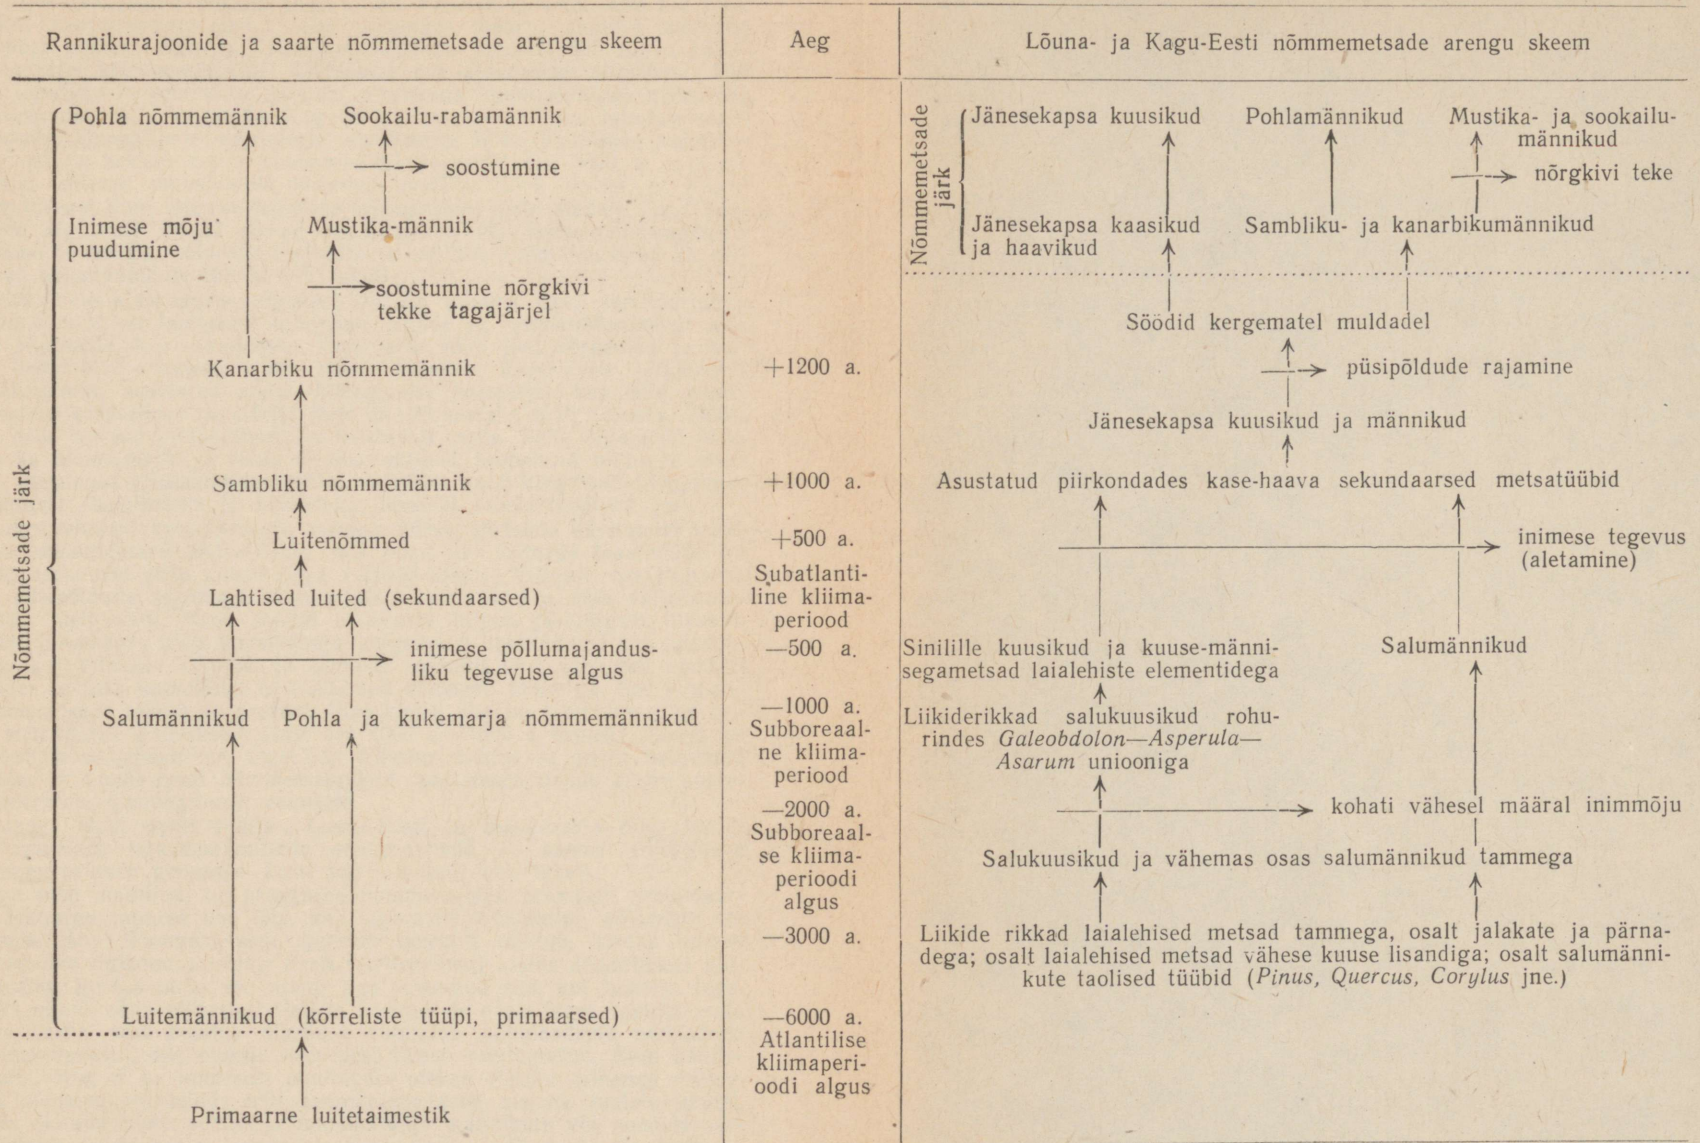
| Rannikurajoonide ja saarte nõmmemetsade arengu skeem | Aeg | Lõuna- ja Kagu-Eesti nõmmemetsade arengu skeem |
|---|---|---|

Nõmmemetsade järk

Pohla nõmmemännik

Sookailu-rabamännik

soostumine

Inimese mõju puudumine

Mustika-männik

soostumine nõrgkivi tekke tagajärjel

Kanarbiku nõmmemännik

Sambliku nõmmemännik

Luitenõmmed

Lahtised luited (sekundaarsed)

inimese põllumajandusliku tegevuse algus

Salumännikud

Pohla ja kukemarja nõmmemännikud

Luitemännikud (kõrreliste tüüpi, primaarsed)

Primaarne luitetaimestik

+1200 a.

+1000 a.

+500 a.

Subatlantiline kliimaperiood

—500 a.

—1000 a.

Subboreaalne kliimaperiood

—2000 a.

Subboreaalse kliimaperioodi algus

—3000 a.

—6000 a.

Atlantilise kliimaperioodi algus

Nõmmemetsade järk

Jänesekapsa kuusikud

Pohlamännikud

Mustika- ja sookailumännikud

nõrgkivi teke

Jänesekapsa kaasikud ja haavikud

Sambliku- ja kanarbikumännikud

Söödid kergematel muldadel

püsipõldude rajamine

Jänesekapsa kuusikud ja männikud

Asustatud piirkondades kase-haava sekundaarsed metsatüübid

inimese tegevus (aletamine)

Sinilille kuusikud ja kuuse-männisegametsad laialehiste elementidega

Salumännikud

Liikiderikkad salukuusikud rohurindes *Galeobdolon—Asperula—Asarum* uniooniga

kohati vähesel määral inimmõju

Salukuusikud ja vähemas osas salumännikud tammega

Liikide rikkad laialehised metsad tammega, osalt jalakate ja pärnadega; osalt laialehised metsad vähese kuuse lisandiga; osalt salumännikute taolised tüübid (*Pinus, Quercus, Corylus* jne.)